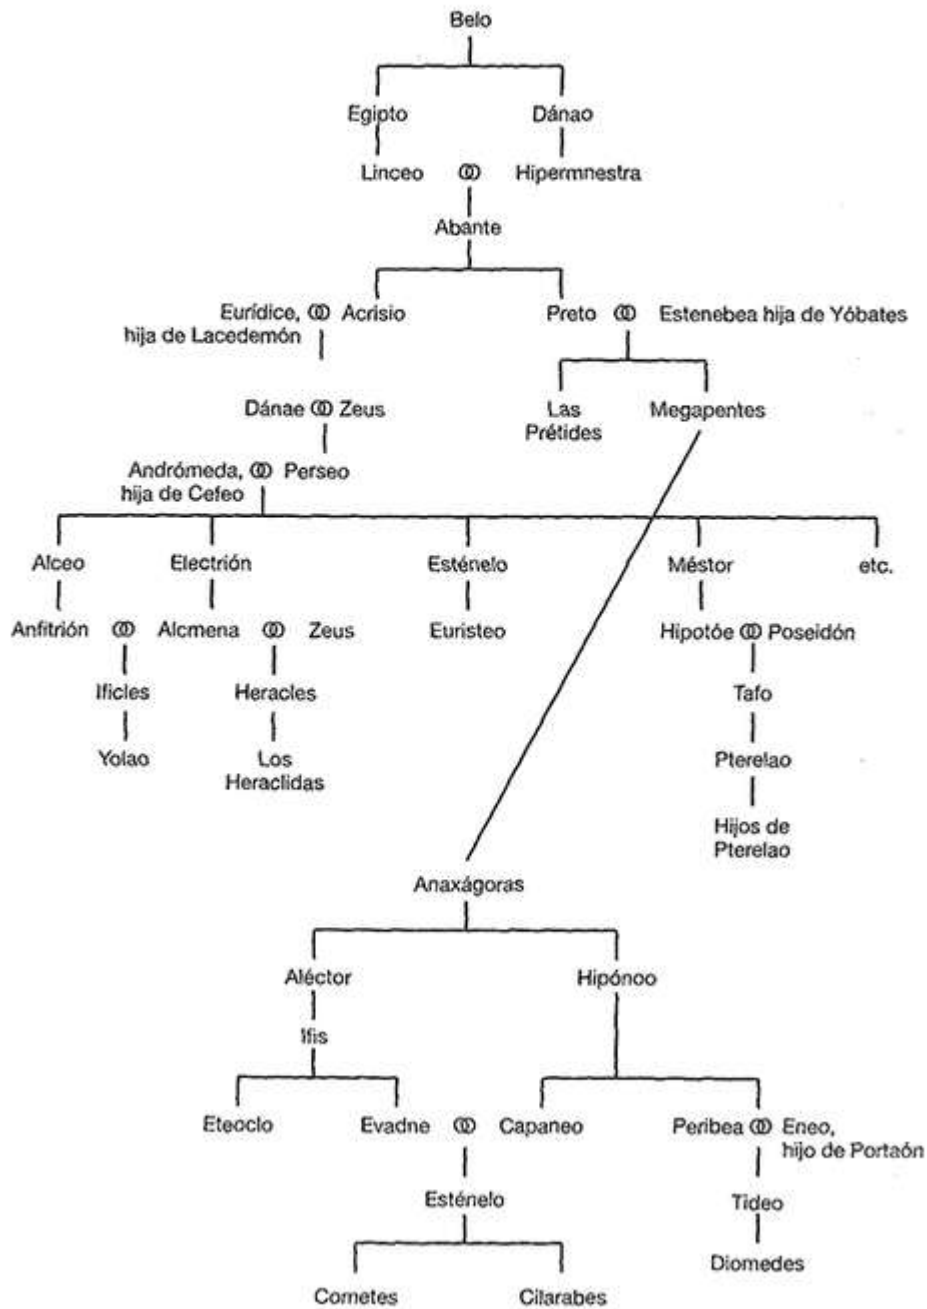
Belo

Egipto Dánao

Linceo ⚭ Hipermnestra

Abante

Eurídice, hija de Lacedemón ⚭ Acrisio

Preto ⚭ Estenebea hija de Yóbates

Dánae ⚭ Zeus

Las Prétides

Megapentes

Andrómeda, hija de Cefeo ⚭ Perseo

Alceo

Electrión

Esténelo

Méstor

etc.

Anfitrión ⚭ Alcmena ⚭ Zeus

Euristeo

Hipotóe ⚭ Poseidón

Ificles

Heracles

Tafo

Yolao

Los Heraclidas

Pterelao

Hijos de Pterelao

Anaxágoras

Aléctor

Hipónoo

Ifis

Eteoclo

Evadne ⚭ Capaneo

Peribea ⚭ Eneo, hijo de Portaón

Esténelo

Tideo

Diomedes

Cometes

Cilarabes